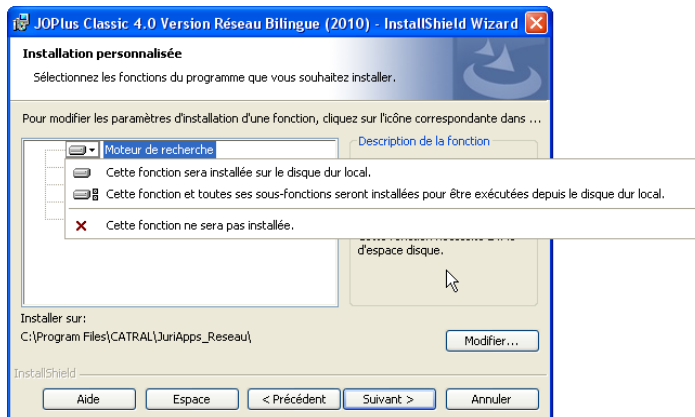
JOPlus Classic 4.0 Version Réseau Bilingue (2010) - InstallShield Wizard

Installation personnalisée

Sélectionnez les fonctions du programme que vous souhaitez installer.

Pour modifier les paramètres d'installation d'une fonction, cliquez sur l'icône correspondante dans ...

Moteur de recherche

Description de la fonction

Cette fonction sera installée sur le disque dur local.

Cette fonction et toutes ses sous-fonctions seront installées pour être exécutées depuis le disque dur local.

Cette fonction ne sera pas installée.

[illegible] d'espace disque.

Installer sur:
C:\Program Files\CATRAL\JuriApps_Reseau\

Modifier...

InstallShield

Aide Espace < Précédent Suivant > Annuler